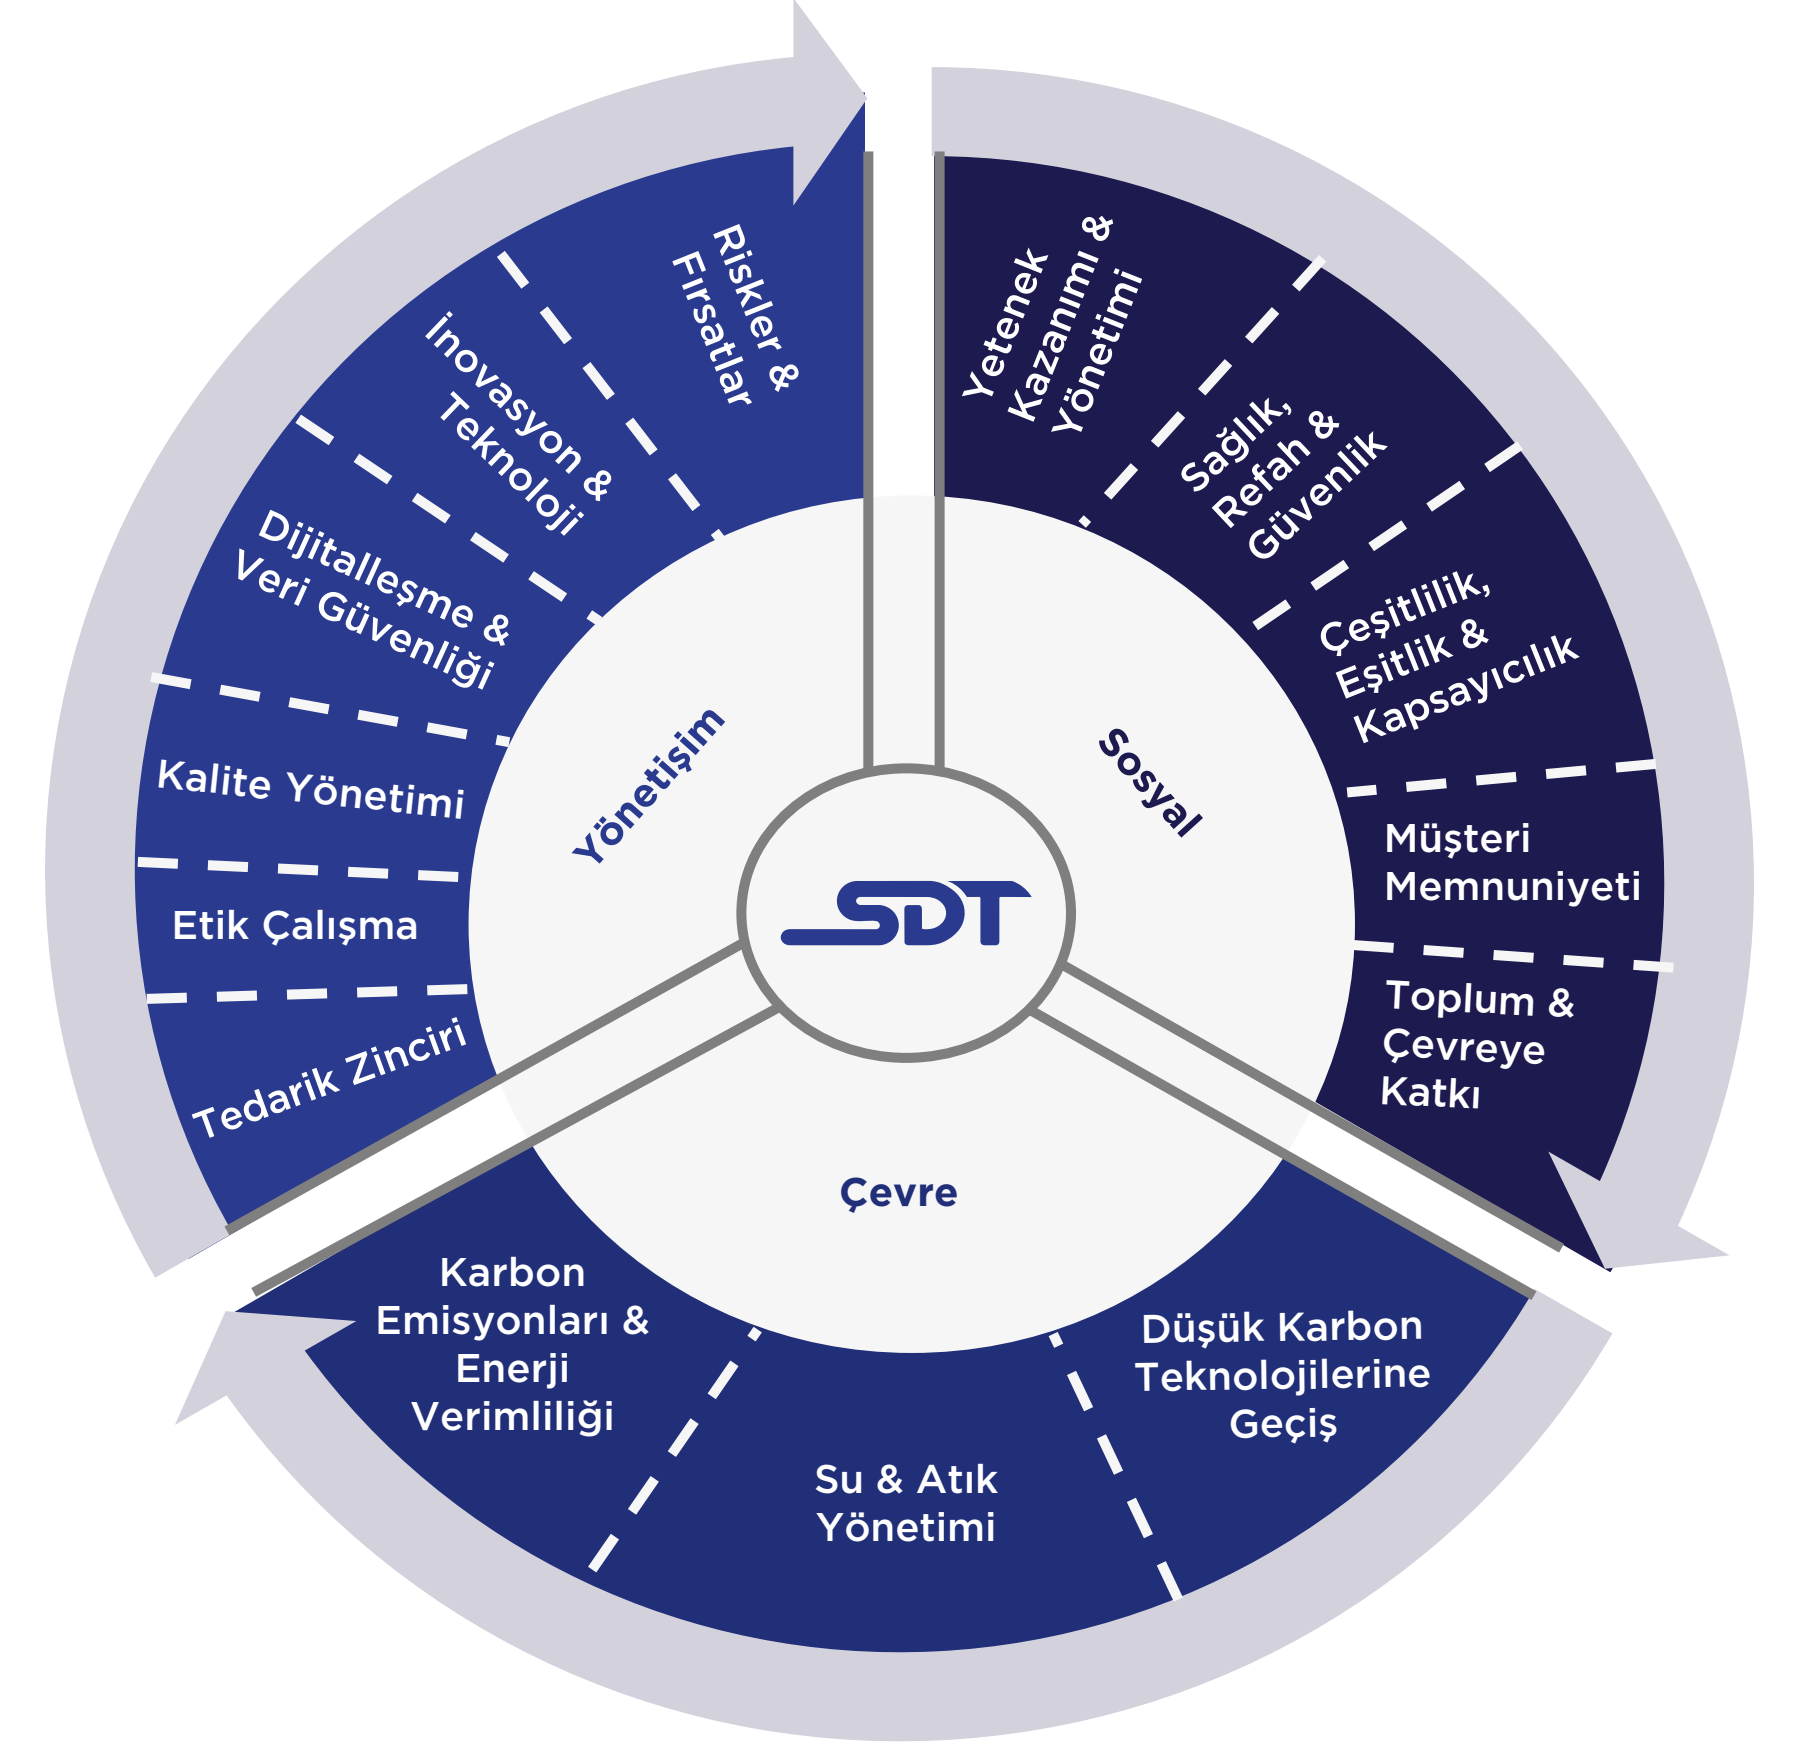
SDT

Yönetişim

Riskler & Fırsatlar

İnovasyon & Teknoloji

Dijitalleşme & Veri Güvenliği

Kalite Yönetimi

Etik Çalışma

Tedarik Zinciri

Sosyal

Yetenek Kazanımı & Yönetimi

Sağlık, Refah & Güvenlik

Çeşitlilik, Eşitlik & Kapsayıcılık

Müşteri Memnuniyeti

Toplum & Çevreye Katkı

Çevre

Karbon Emisyonları & Enerji Verimliliği

Su & Atık Yönetimi

Düşük Karbon Teknolojilerine Geçiş